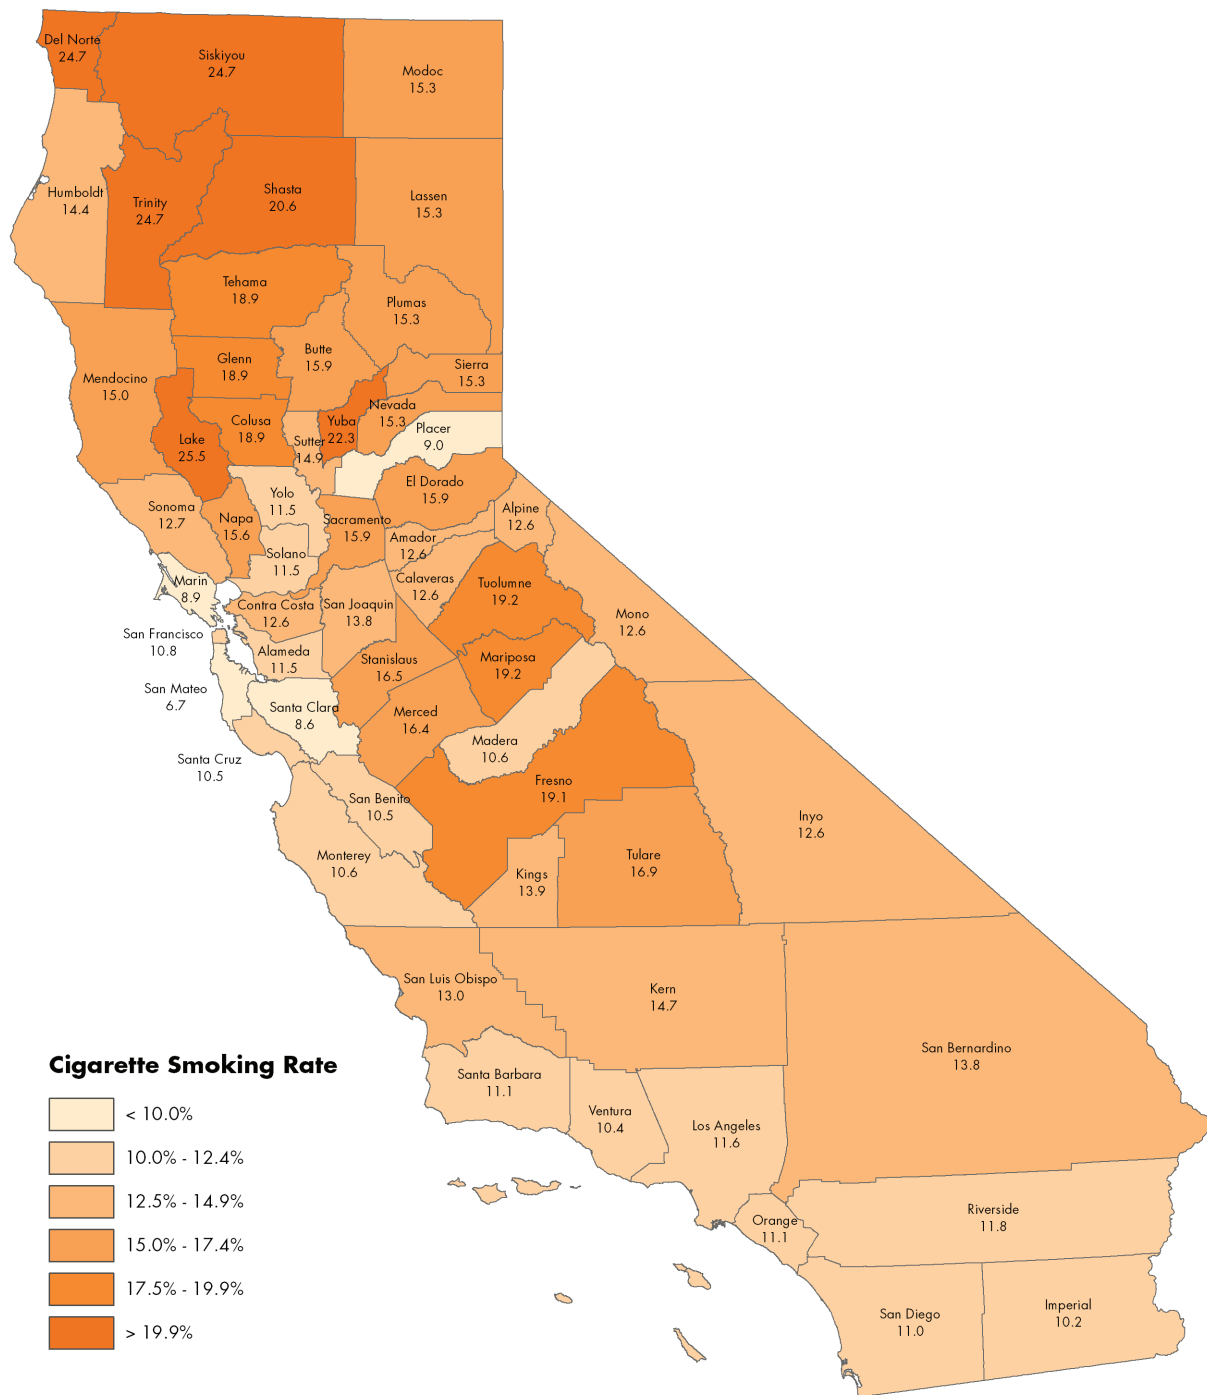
Del Norte
24.7

Siskiyou
24.7

Modoc
15.3

Humboldt
14.4

Trinity
24.7

Shasta
20.6

Lassen
15.3

Tehama
18.9

Plumas
15.3

Mendocino
15.0

Glenn
18.9

Butte
15.9

Sierra
15.3

Colusa
18.9

Nevada
15.3

Yuba
22.3

Lake
25.5

Sutter
14.9

Placer
9.0

Yolo
11.5

El Dorado
15.9

Sonoma
12.7

Napa
15.6

Sacramento
15.9

Alpine
12.6

Amador
12.6

Solano
11.5

Marin
8.9

Calaveras
12.6

Tuolumne
19.2

Contra Costa
12.6

San Joaquin
13.8

Mono
12.6

San Francisco
10.8

Alameda
11.5

Stanislaus
16.5

Mariposa
19.2

San Mateo
6.7

Santa Clara
8.6

Merced
16.4

Madera
10.6

Santa Cruz
10.5

Fresno
19.1

San Benito
10.5

Inyo
12.6

Monterey
10.6

Tulare
16.9

Kings
13.9

San Luis Obispo
13.0

Kern
14.7

San Bernardino
13.8

Santa Barbara
11.1

Ventura
10.4

Los Angeles
11.6

Orange
11.1

Riverside
11.8

San Diego
11.0

Imperial
10.2

Cigarette Smoking Rate
< 10.0%
10.0% - 12.4%
12.5% - 14.9%
15.0% - 17.4%
17.5% - 19.9%
> 19.9%